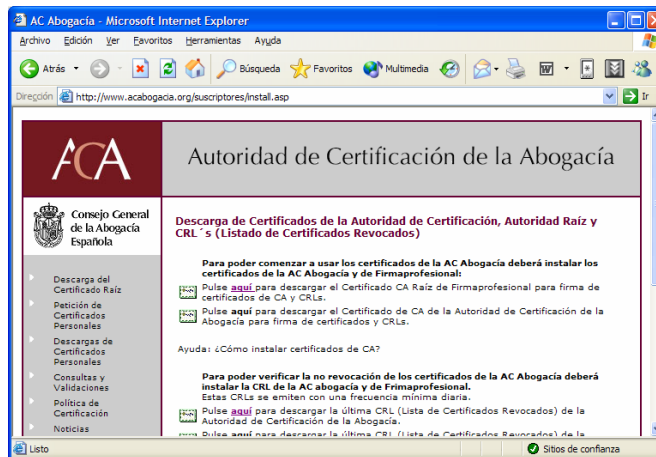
AC Abogacía - Microsoft Internet Explorer

Archivo Edición Ver Favoritos Herramientas Ayuda

Atrás Búsqueda Favoritos Multimedia

Dirección http://www.acabogacia.org/suscriptores/install.asp Ir

ACA

Autoridad de Certificación de la Abogacía

Consejo General de la Abogacía Española

Descarga del Certificado Raíz

Petición de Certificados Personales

Descargas de Certificados Personales

Consultas y Validaciones

Política de Certificación

Noticias

Descarga de Certificados de la Autoridad de Certificación, Autoridad Raíz y CRL´s (Listado de Certificados Revocados)

Para poder comenzar a usar los certificados de la AC Abogacía deberá instalar los certificados de la AC Abogacía y de Firmaprofesional:

Pulse aquí para descargar el Certificado CA Raíz de Firmaprofesional para firma de certificados de CA y CRLs.

Pulse aquí para descargar el Certificado de CA de la Autoridad de Certificación de la Abogacía para firma de certificados y CRLs.

Ayuda: ¿Cómo instalar certificados de CA?

Para poder verificar la no revocación de los certificados de la AC Abogacía deberá instalar la CRL de la AC abogacía y de Frimaprofesional.
Estas CRLs se emiten con una frecuencia mínima diaria.

Pulse aquí para descargar la última CRL (Lista de Certificados Revocados) de la Autoridad de Certificación de la Abogacía.

Pulse aquí para descargar la última CRL (Lista de Certificados Revocados) de la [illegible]

Listo

Sitios de confianza